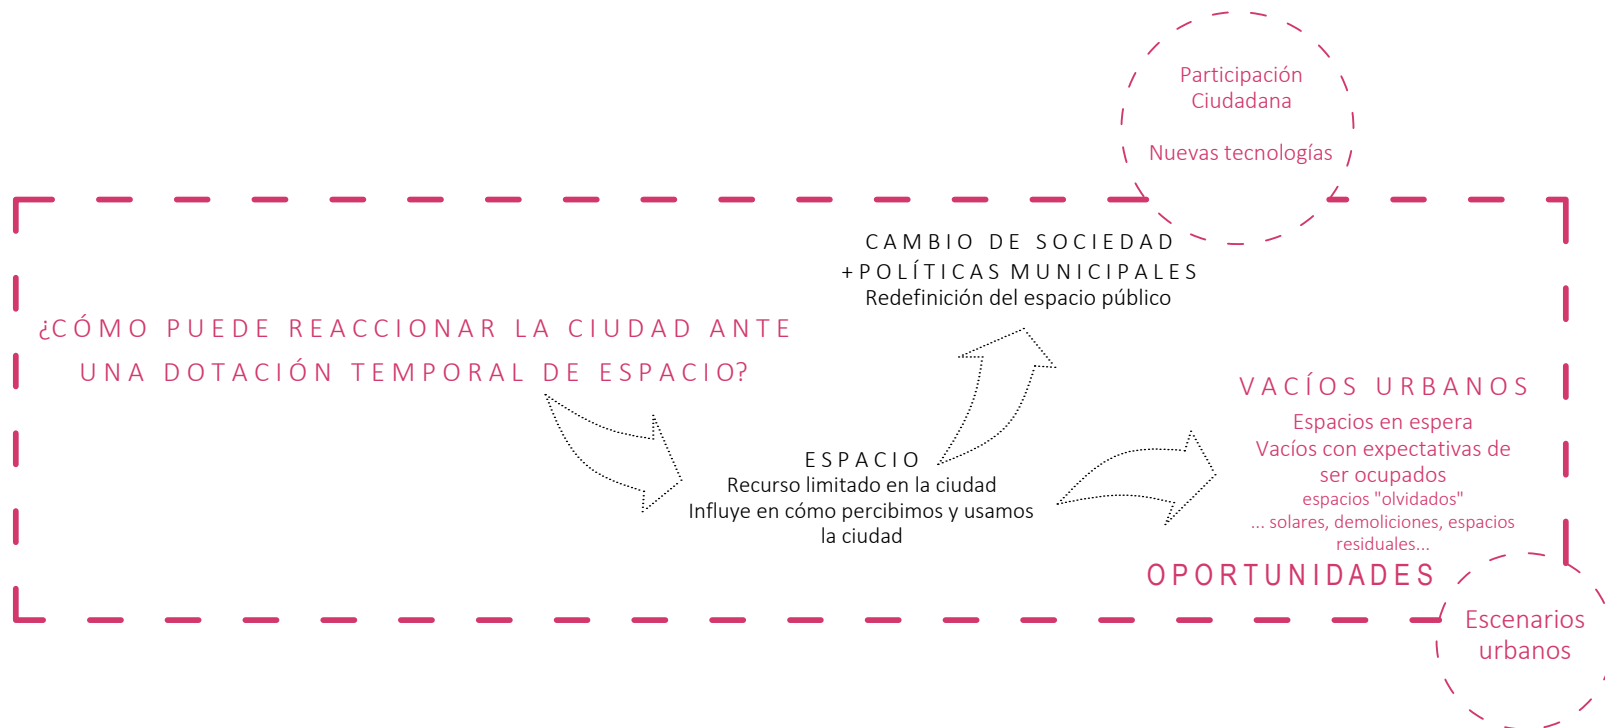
Participación Ciudadana

Nuevas tecnologías

CAMBIO DE SOCIEDAD
+POLÍTICAS MUNICIPALES
Redefinición del espacio público

¿CÓMO PUEDE REACCIONAR LA CIUDAD ANTE UNA DOTACIÓN TEMPORAL DE ESPACIO?

ESPACIO
Recurso limitado en la ciudad
Influye en cómo percibimos y usamos la ciudad

VACÍOS URBANOS
Espacios en espera
Vacíos con expectativas de ser ocupados
espacios "olvidados"
... solares, demoliciones, espacios residuales...

OPORTUNIDADES

Escenarios urbanos